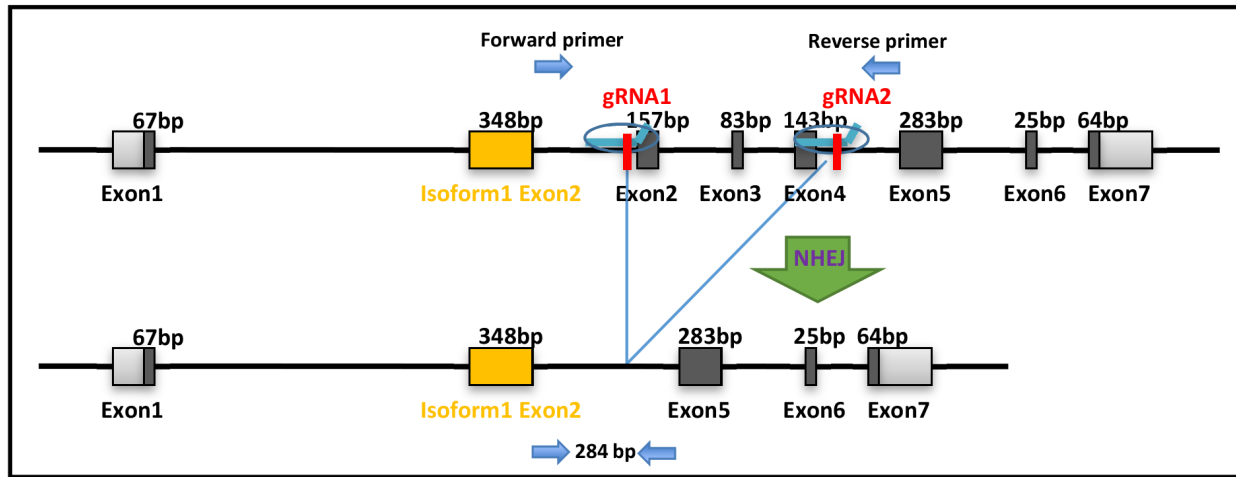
Forward primer

Reverse primer

gRNA1

gRNA2

67bp

348bp

157bp

83bp

143bp

283bp

25bp

64bp

Exon1

Isoform1 Exon2

Exon2

Exon3

Exon4

Exon5

Exon6

Exon7

NHEJ

67bp

348bp

283bp

25bp

64bp

Exon1

Isoform1 Exon2

Exon5

Exon6

Exon7

284 bp